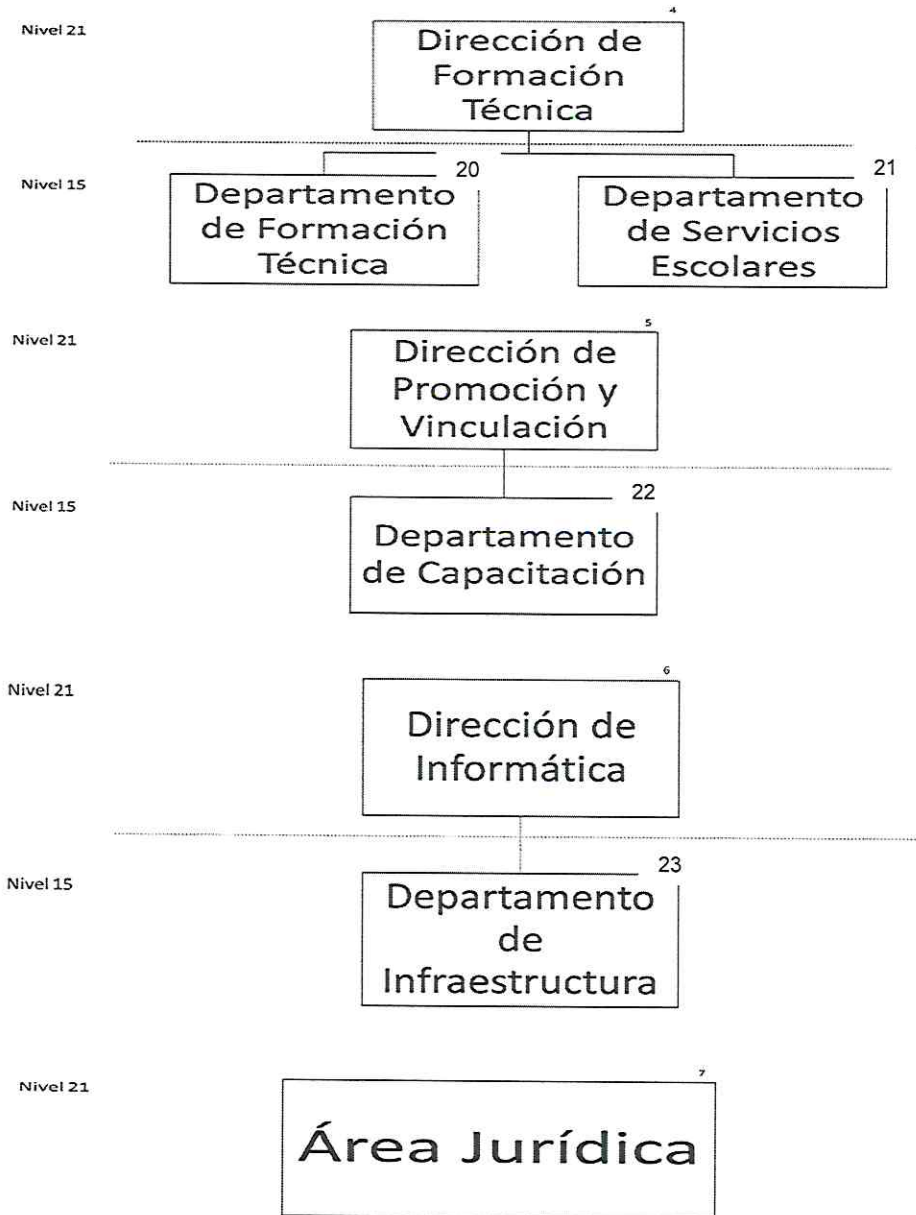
Nivel 21

4

Dirección de Formación Técnica

Nivel 15

20

Departamento de Formación Técnica

21

Departamento de Servicios Escolares

Nivel 21

5

Dirección de Promoción y Vinculación

Nivel 15

22

Departamento de Capacitación

Nivel 21

6

Dirección de Informática

Nivel 15

23

Departamento de Infraestructura

Nivel 21

7

Área Jurídica